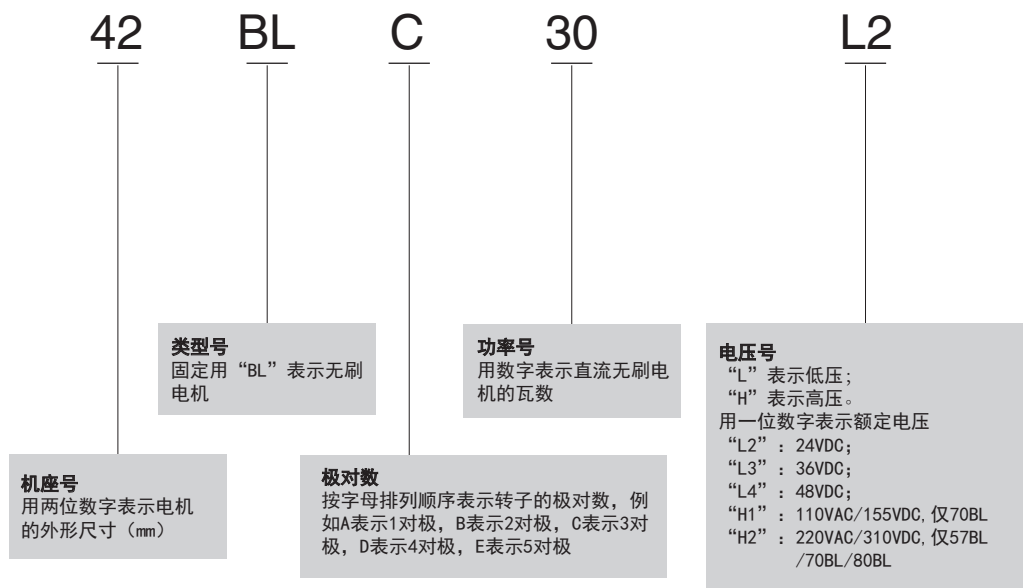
42 BL C 30 L2

类型号
固定用“BL”表示无刷电机

功率号
用数字表示直流无刷电机的瓦数

电压号
“L”表示低压；
“H”表示高压。
用一位数字表示额定电压
“L2”：24VDC；
“L3”：36VDC；
“L4”：48VDC；
“H1”：110VAC/155VDC，仅70BL
“H2”：220VAC/310VDC，仅57BL/70BL/80BL

机座号
用两位数字表示电机的外形尺寸（mm）

极对数
按字母排列顺序表示转子的极对数，例如A表示1对极，B表示2对极，C表示3对极，D表示4对极，E表示5对极